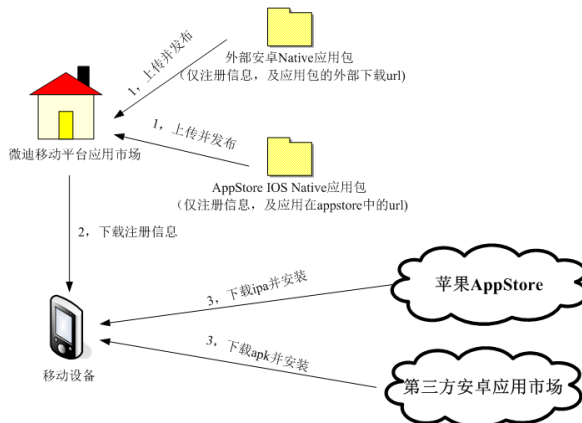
1，上传并发布

外部安卓Native应用包
（仅注册信息，及应用包的外部下载url）

1，上传并发布

微迪移动平台应用市场

AppStore IOS Native应用包
（仅注册信息，及应用在appstore中的url）

2，下载注册信息

3，下载ipa并安装

苹果AppStore

3，下载apk并安装

移动设备

第三方安卓应用市场